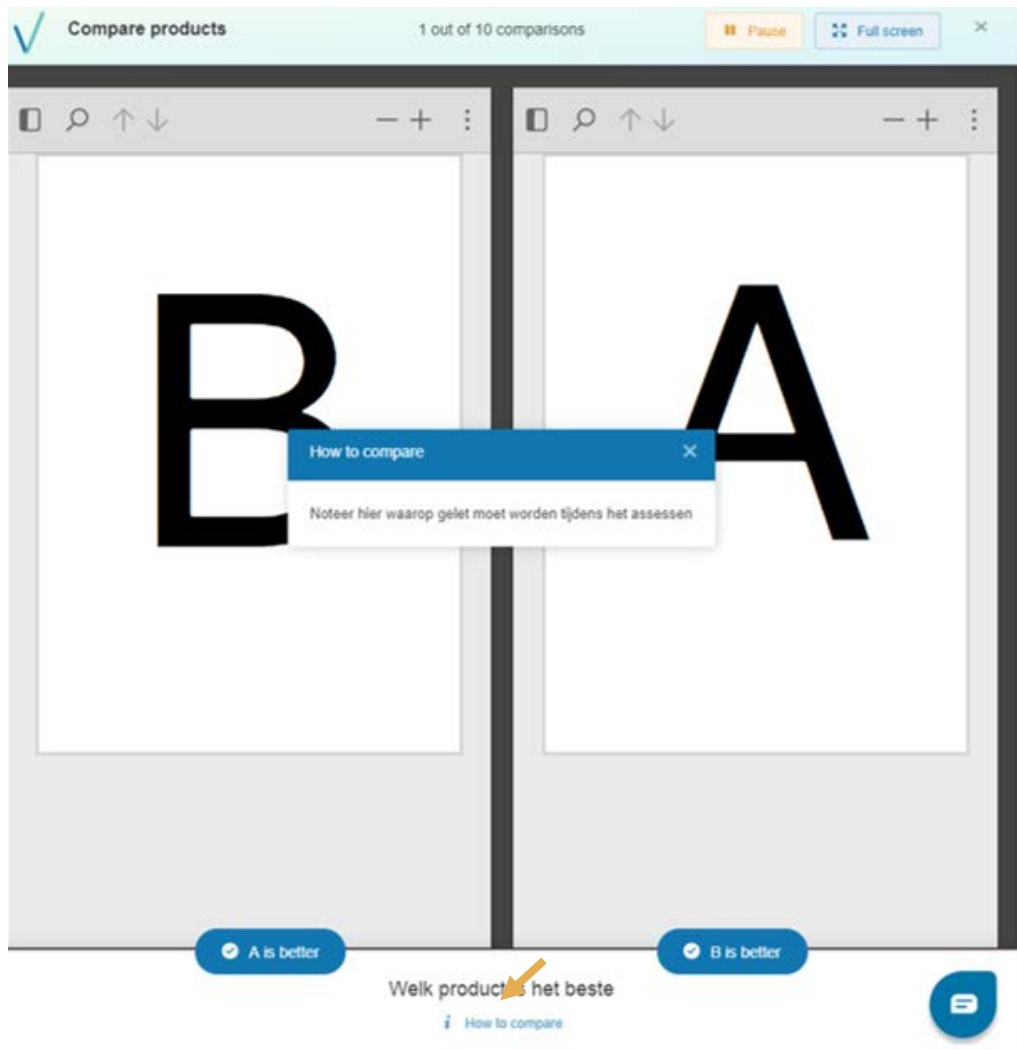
Compare products

1 out of 10 comparisons

Pause

Full screen

B

A

How to compare

Noteer hier waarop gelet moet worden tijdens het assessen

A is better

B is better

Welk product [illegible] het beste

How to compare